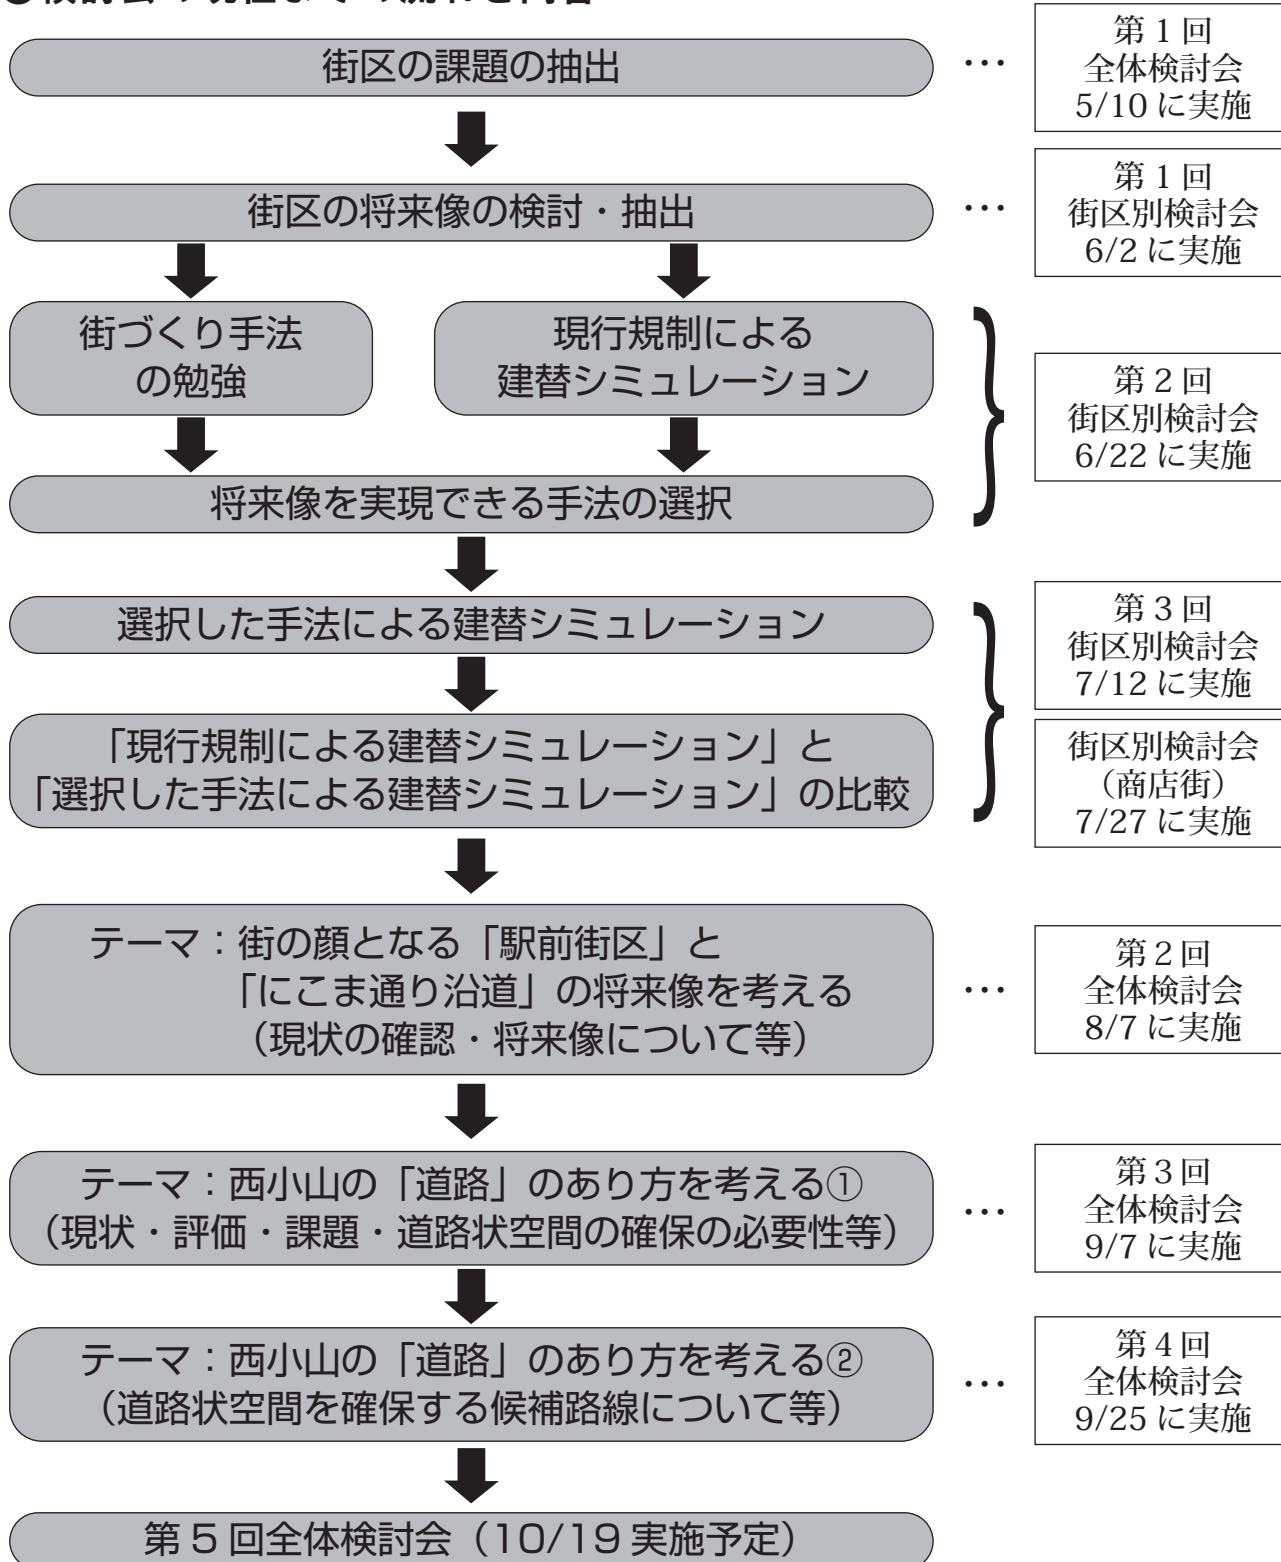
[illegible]

街区の課題の抽出

…

第１回
全体検討会
5/10 に実施

街区の将来像の検討・抽出

…

第１回
街区別検討会
6/2 に実施

街づくり手法の勉強

現行規制による建替シミュレーション

将来像を実現できる手法の選択

第２回
街区別検討会
6/22 に実施

選択した手法による建替シミュレーション

「現行規制による建替シミュレーション」と「選択した手法による建替シミュレーション」の比較

第３回
街区別検討会
7/12 に実施

街区別検討会
（商店街）
7/27 に実施

テーマ：街の顔となる「駅前街区」と「にこま通り沿道」の将来像を考える
（現状の確認・将来像について等）

…

第２回
全体検討会
8/7 に実施

テーマ：西小山の「道路」のあり方を考える①
（現状・評価・課題・道路状空間の確保の必要性等）

…

第３回
全体検討会
9/7 に実施

テーマ：西小山の「道路」のあり方を考える②
（道路状空間を確保する候補路線について等）

…

第４回
全体検討会
9/25 に実施

第５回全体検討会（10/19 実施予定）